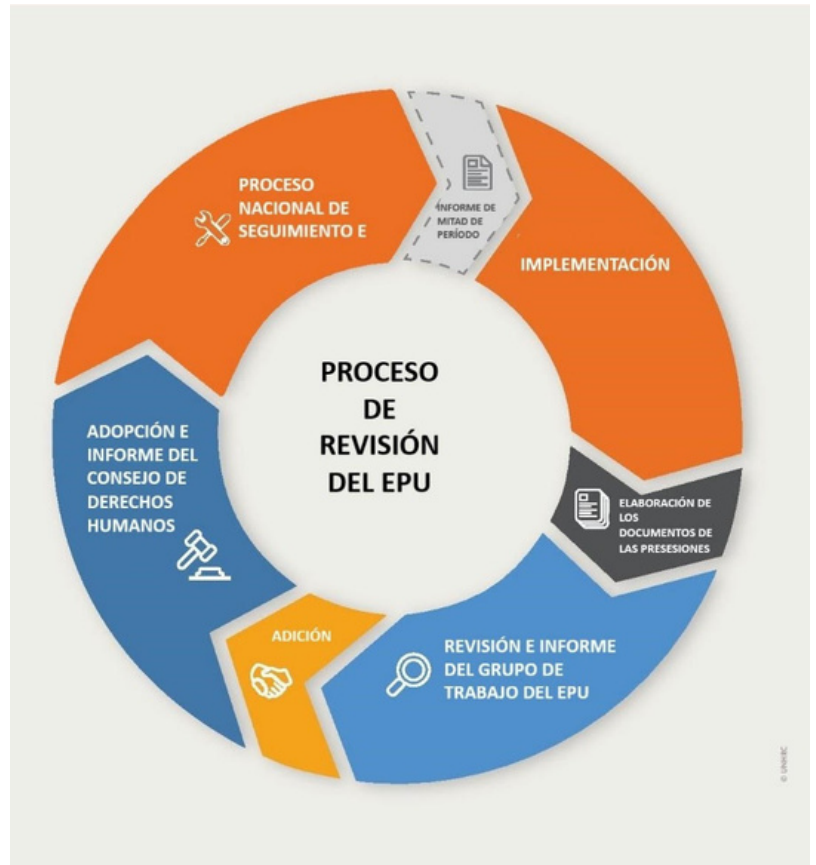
PROCESO DE REVISIÓN DEL EPU

PROCESO NACIONAL DE SEGUIMIENTO E

INFORME DE MITAD DE PERÍODO

IMPLEMENTACIÓN

ELABORACIÓN DE LOS DOCUMENTOS DE LAS PRESESIONES

REVISIÓN E INFORME DEL GRUPO DE TRABAJO DEL EPU

ADICIÓN

ADOPCIÓN E INFORME DEL CONSEJO DE DERECHOS HUMANOS

© UNHRC